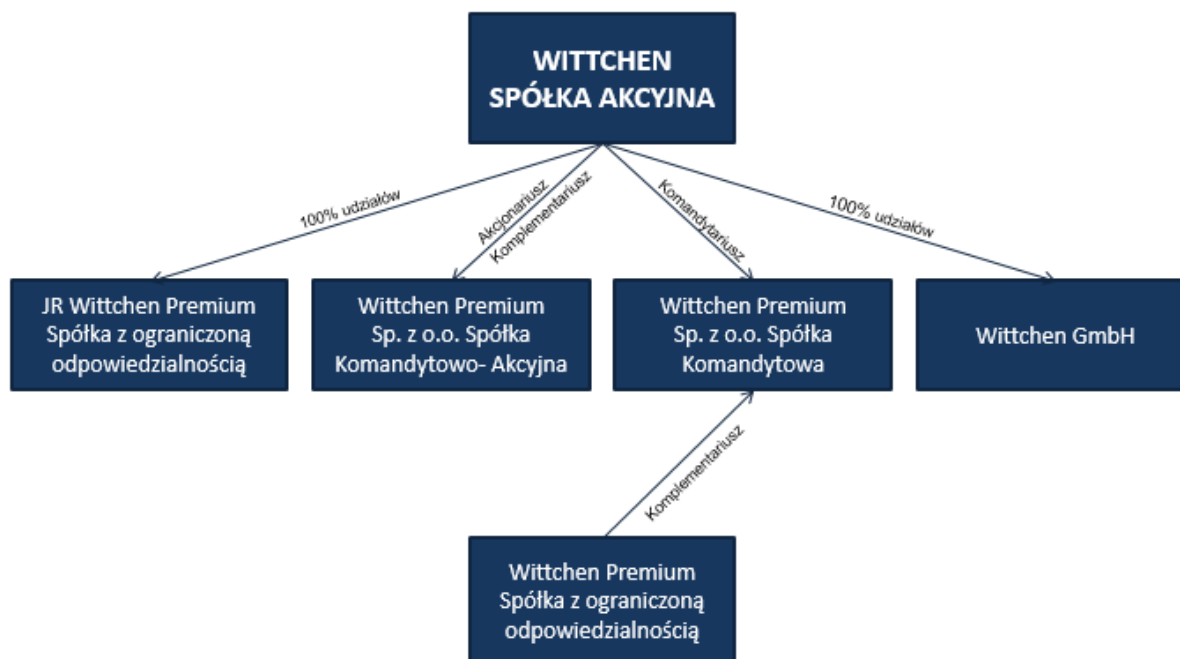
WITTCHEN
SPÓŁKA AKCYJNA

100% udziałów

Akcjonariusz
Komplementariusz

Komandytariusz

100% udziałów

JR Wittchen Premium Spółka z ograniczoną odpowiedzialnością

Wittchen Premium Sp. z o.o. Spółka Komandytowo- Akcyjna

Wittchen Premium Sp. z o.o. Spółka Komandytowa

Wittchen GmbH

Komplementariusz

Wittchen Premium Spółka z ograniczoną odpowiedzialnością